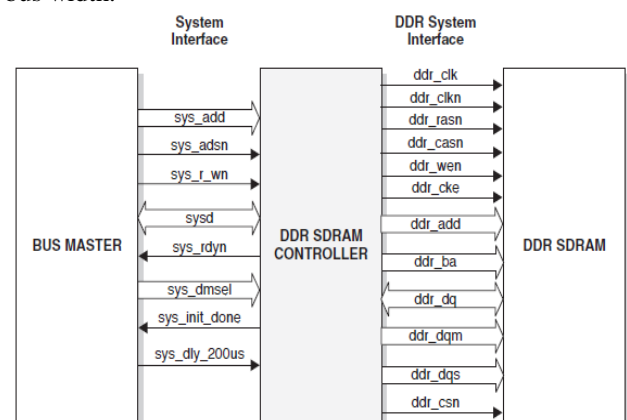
bus width.

System Interface

DDR System Interface

BUS MASTER

sys_add
sys_adsn
sys_r_wn
sysd
sys_rdyn
sys_dmsel
sys_init_done
sys_dly_200us

DDR SDRAM CONTROLLER

ddr_clk
ddr_clkn
ddr_rasn
ddr_casn
ddr_wen
ddr_cke
ddr_add
ddr_ba
ddr_dq
ddr_dqm
ddr_dqs
ddr_csn

DDR SDRAM